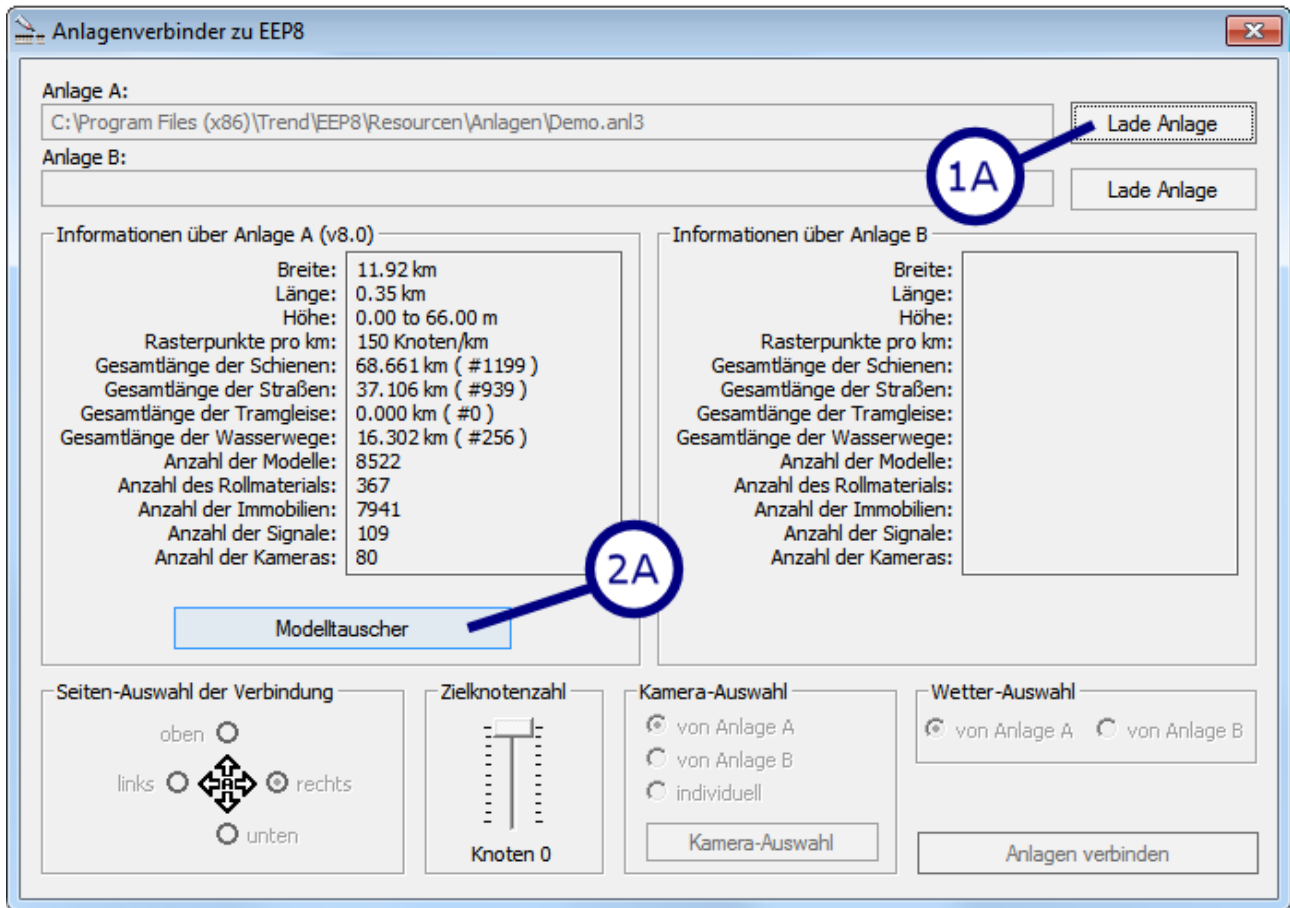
Anlagenverbinder zu EEP8

Anlage A:
C:\Program Files (x86)\Trend\EEP8\Resourcen\Anlagen\Demo.anl3
Lade Anlage
Anlage B:
Lade Anlage
1A

Informationen über Anlage A (v8.0)
| | |
|---|---|
| Breite: | 11.92 km |
| Länge: | 0.35 km |
| Höhe: | 0.00 to 66.00 m |
| Rasterpunkte pro km: | 150 Knoten/km |
| Gesamtlänge der Schienen: | 68.661 km ( #1199 ) |
| Gesamtlänge der Straßen: | 37.106 km ( #939 ) |
| Gesamtlänge der Tramgleise: | 0.000 km ( #0 ) |
| Gesamtlänge der Wasserwege: | 16.302 km ( #256 ) |
| Anzahl der Modelle: | 8522 |
| Anzahl des Rollmaterials: | 367 |
| Anzahl der Immobilien: | 7941 |
| Anzahl der Signale: | 109 |
| Anzahl der Kameras: | 80 |

2A
Modelltauscher

Informationen über Anlage B
Breite:
Länge:
Höhe:
Rasterpunkte pro km:
Gesamtlänge der Schienen:
Gesamtlänge der Straßen:
Gesamtlänge der Tramgleise:
Gesamtlänge der Wasserwege:
Anzahl der Modelle:
Anzahl des Rollmaterials:
Anzahl der Immobilien:
Anzahl der Signale:
Anzahl der Kameras:

Seiten-Auswahl der Verbindung
oben
links
rechts
unten

Zielknotenzahl
Knoten 0

Kamera-Auswahl
von Anlage A
von Anlage B
individuell
Kamera-Auswahl

Wetter-Auswahl
von Anlage A
von Anlage B

Anlagen verbinden